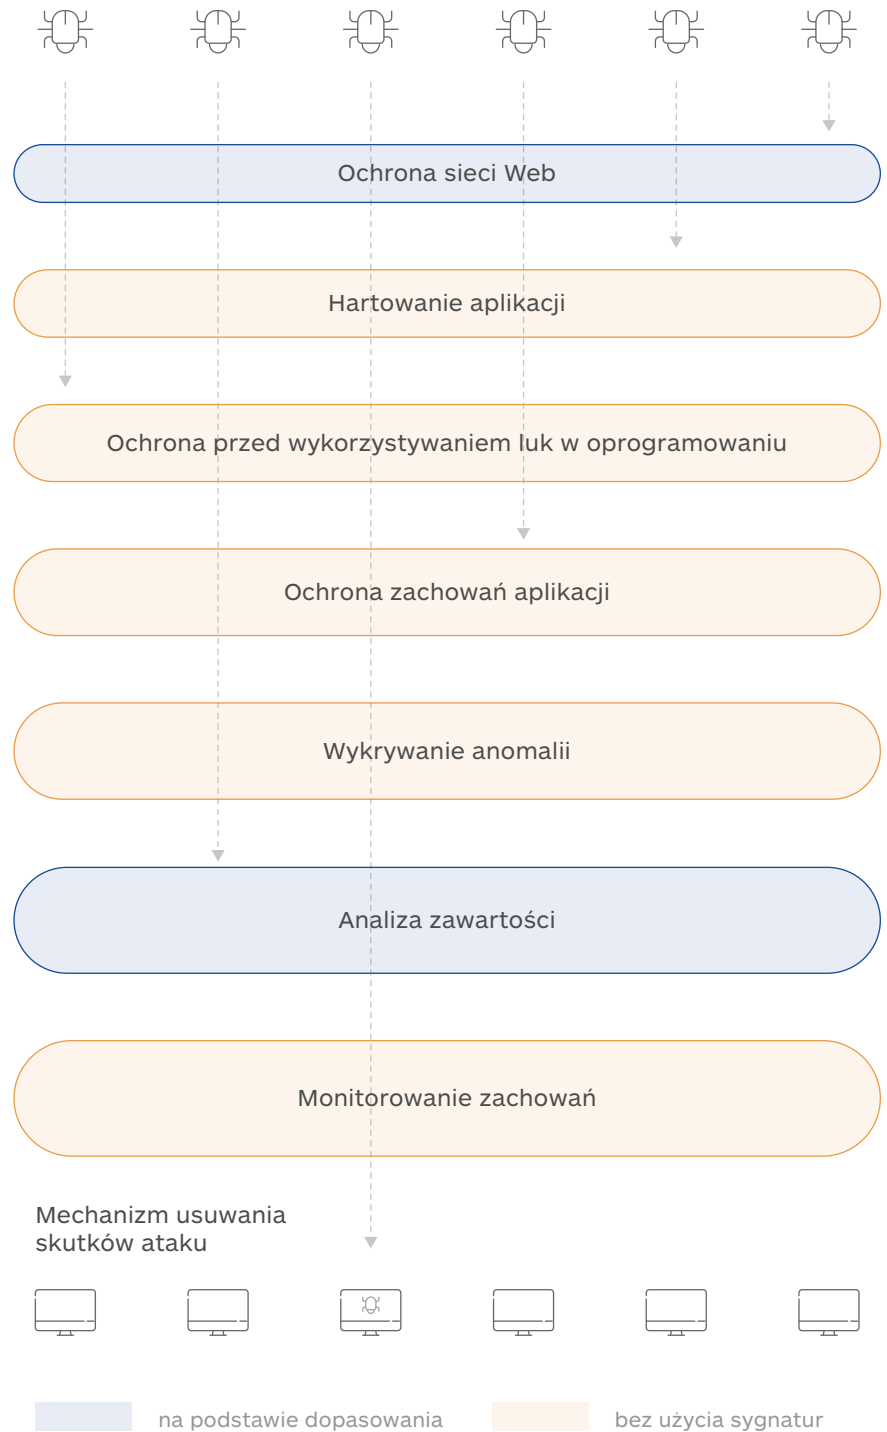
Ochrona sieci Web

Hartowanie aplikacji

Ochrona przed wykorzystywaniem luk w oprogramowaniu

Ochrona zachowań aplikacji

Wykrywanie anomalii

Analiza zawartości

Monitorowanie zachowań

Mechanizm usuwania skutków ataku

na podstawie dopasowania

bez użycia sygnatur